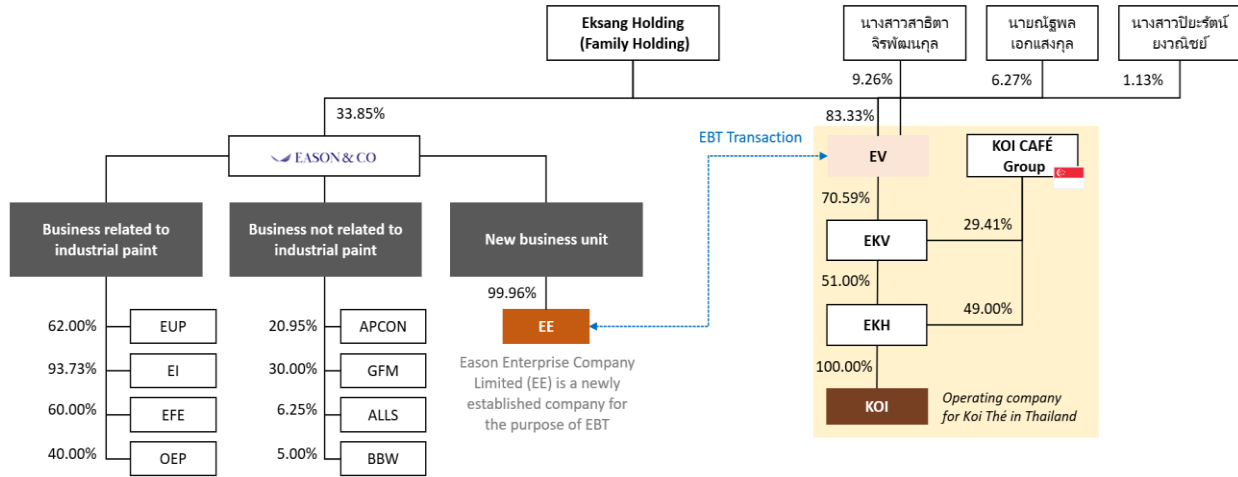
Eksang Holding
(Family Holding)

นางสาวสาธิตา จิรพัฒนกุล

นายณัฐพล เอกแสงกุล

นางสาวปิยะรัตน์ ยงวณิชย์

9.26%

6.27%

1.13%

83.33%

33.85%

EASON & CO

EBT Transaction

EV

KOI CAFÉ Group

Business related to industrial paint

Business not related to industrial paint

New business unit

70.59%

EKV

29.41%

51.00%

99.96%

EE

EKH

49.00%

62.00% EUP

93.73% EI

60.00% EFE

40.00% OEP

20.95% APCON

30.00% GFM

6.25% ALLS

5.00% BBW

Eason Enterprise Company Limited (EE) is a newly established company for the purpose of EBT

100.00%

KOI

Operating company for Koi Thé in Thailand